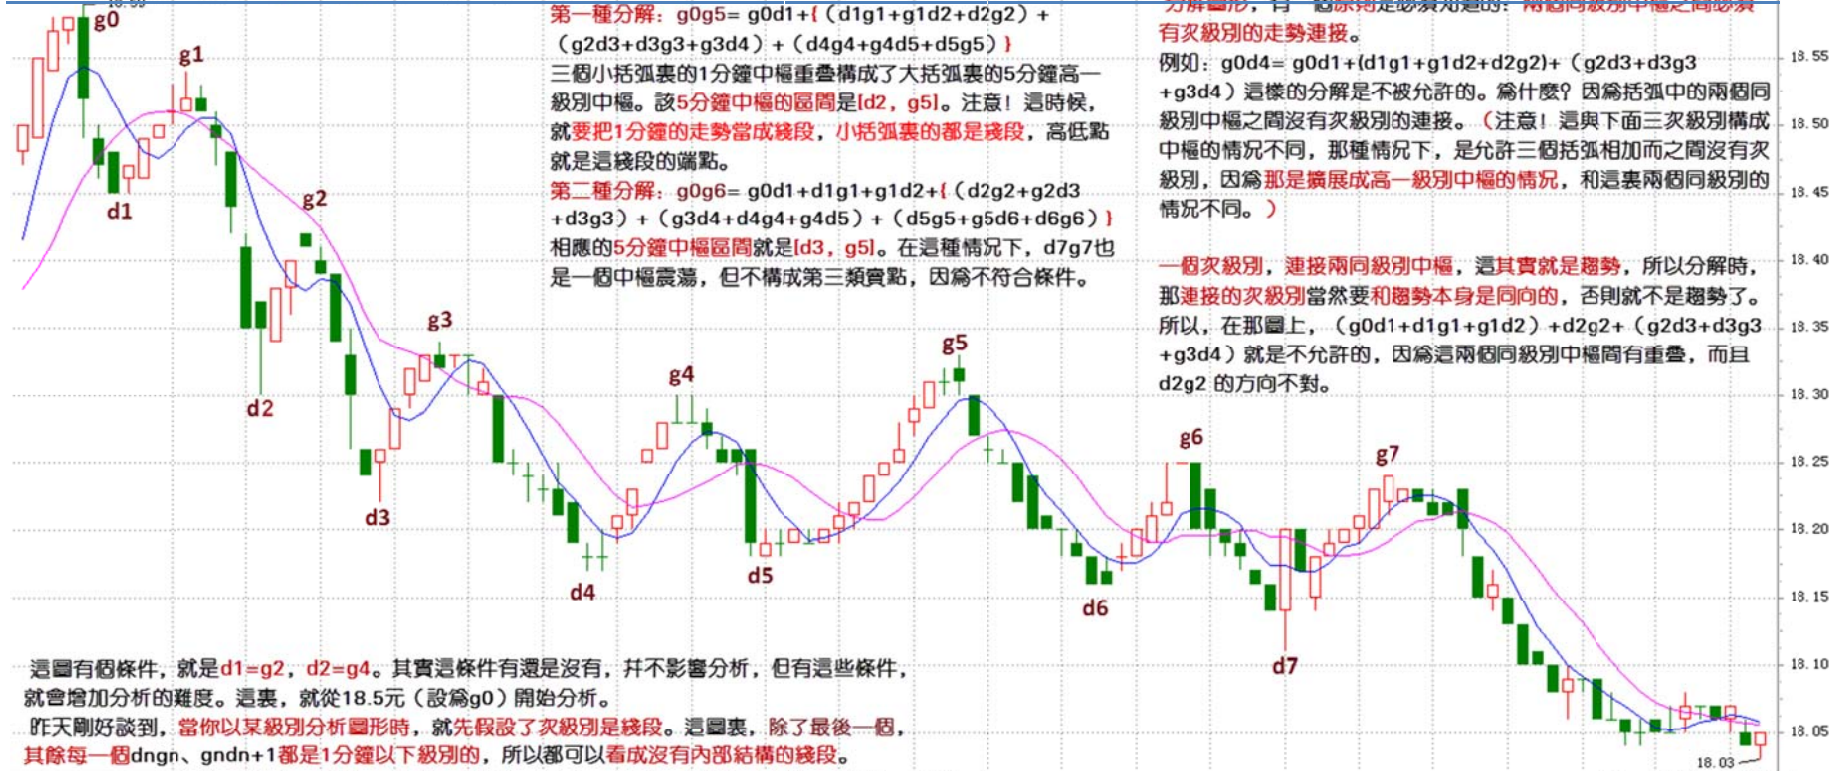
18.59
g0
g1
d1
g2
d2
d3
g3
g4
d4
d5
g5
d6
g6
g7
d7
18.03

第一種分解：g0g5= g0d1+{（d1g1+g1d2+d2g2）+（g2d3+d3g3+g3d4）+（d4g4+g4d5+d5g5）}
三個小括弧裏的1分鐘中樞重疊構成了大括弧裏的5分鐘高一級別中樞。該5分鐘中樞的區間是[d2，g5]。注意！這時候，就要把1分鐘的走勢當成綫段，小括弧裏的都是綫段，高低點就是這綫段的端點。
第二種分解：g0g6= g0d1+d1g1+g1d2+{（d2g2+g2d3+d3g3）+（g3d4+d4g4+g4d5）+（d5g5+g5d6+d6g6）}
相應的5分鐘中樞區間就是[d3，g5]。在這種情況下，d7g7也是一個中樞震蕩，但不構成第三類買點，因爲不符合條件。

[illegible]
有次級別的走勢連接。
例如：g0d4= g0d1+(d1g1+g1d2+d2g2)+（g2d3+d3g3+g3d4）這樣的分解是不被允許的。爲什麼？因爲括弧中的兩個同級別中樞之間沒有次級別的連接。（注意！這與下面三次級別構成中樞的情況不同，那種情況下，是允許三個括弧相加而之間沒有次級別，因爲那是擴展成高一級別中樞的情況，和這裏兩個同級別的情況不同。）

一個次級別，連接兩同級別中樞，這其實就是趨勢，所以分解時，那連接的次級別當然要和趨勢本身是同向的，否則就不是趨勢了。所以，在那圖上，（g0d1+d1g1+g1d2）+d2g2+（g2d3+d3g3+g3d4）就是不允許的，因爲這兩個同級別中樞間有重疊，而且d2g2 的方向不對。

這圖有個條件，就是d1=g2，d2=g4。其實這條件有還是沒有，并不影響分析，但有這些條件，就會增加分析的難度。這裏，就從18.5元（設爲g0）開始分析。
昨天剛好談到，當你以某級別分析圖形時，就先假設了次級別是綫段。這圖裏，除了最後一個，其餘每一個dngn、gndn+1都是1分鐘以下級別的，所以都可以看成沒有內部結構的綫段。

18.55
18.50
18.45
18.40
18.35
18.30
18.25
18.20
18.15
18.10
18.05